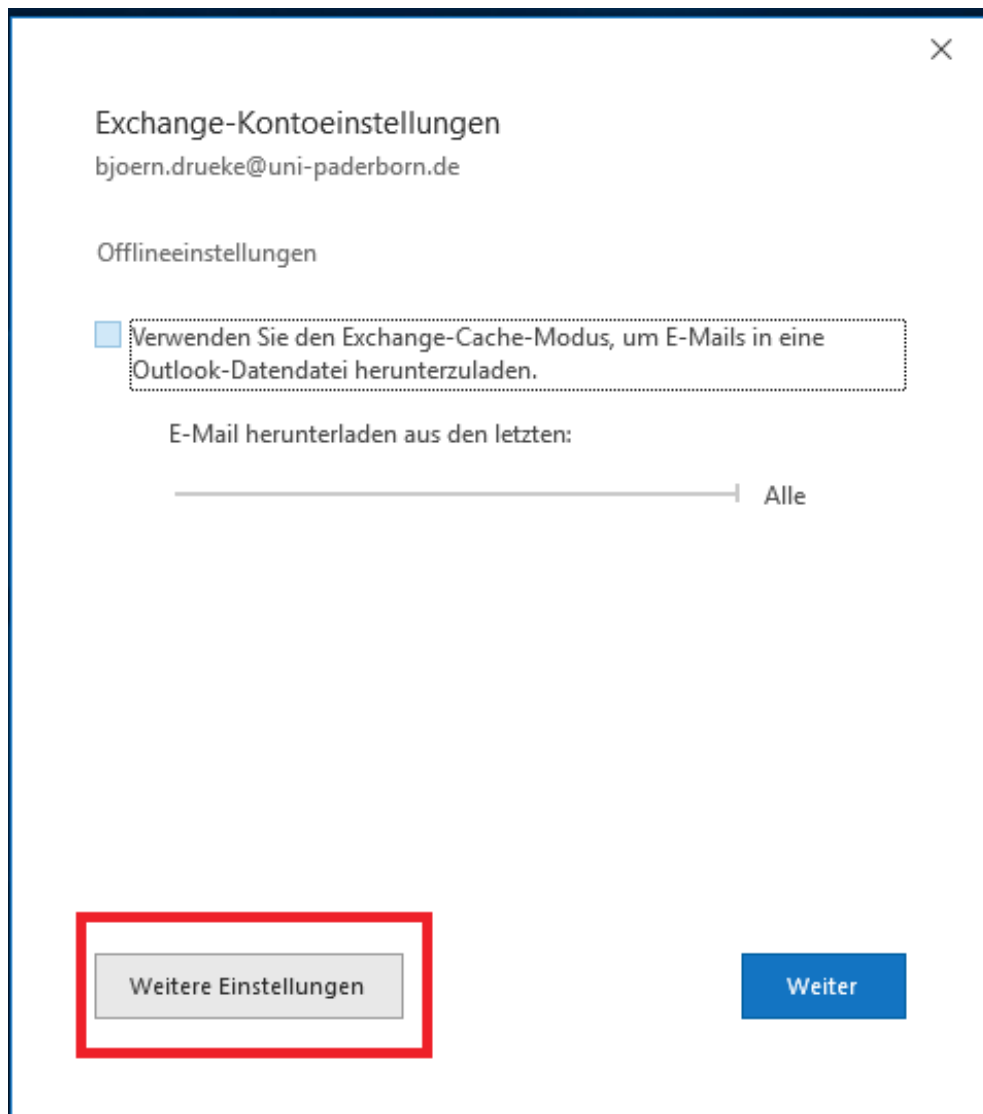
×

Exchange-Kontoeinstellungen
bjoern.drueke@uni-paderborn.de

Offlineeinstellungen

Verwenden Sie den Exchange-Cache-Modus, um E-Mails in eine Outlook-Datendatei herunterzuladen.

E-Mail herunterladen aus den letzten:

Alle

Weitere Einstellungen

Weiter